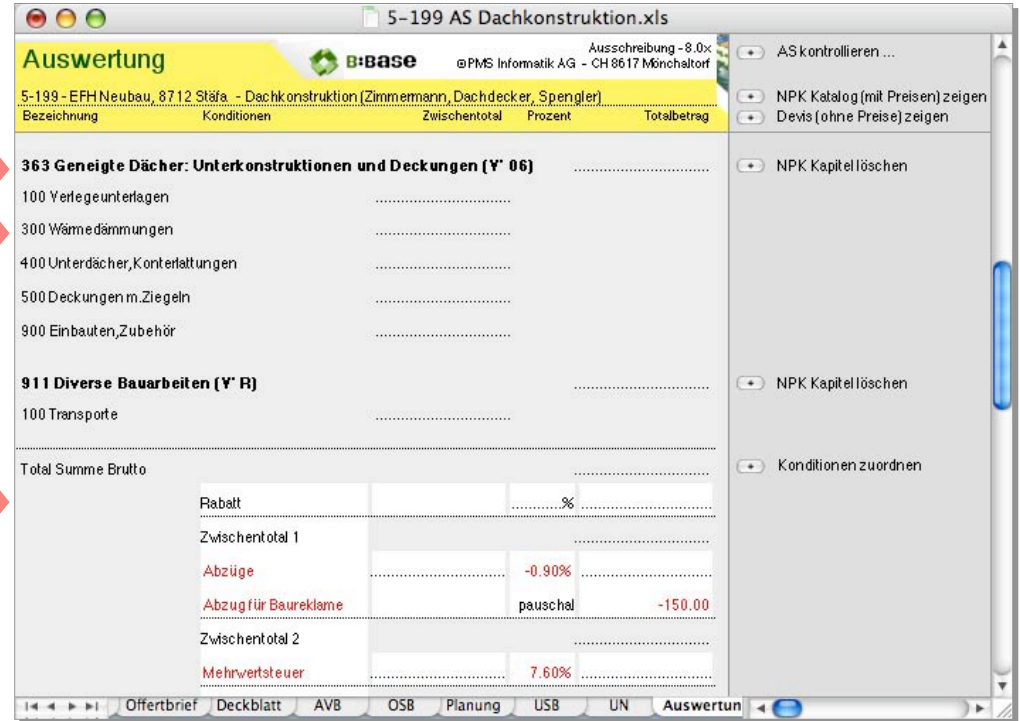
5-199 AS Dachkonstruktion.xls

Auswertung

B:BASE

Ausschreibung - 8.0x
©PMS Informatik AG - CH 8617 Mönchaltorf

5-199 - EFH Neubau, 8712 Stäfa - Dachkonstruktion (Zimmermann, Dachdecker, Spengler)

| Bezeichnung | Konditionen | Zwischentotal | Prozent | Totalbetrag |
|---|---|---|---|---|
| 363 Geneigte Dächer: Unterkonstruktionen und Deckungen (Y' 06) | | | | ........................ |
| 100 Verlegeunterlagen | | ........................ | | |
| 300 Wärmedämmungen | | ........................ | | |
| 400 Unterdächer, Konterlattungen | | ........................ | | |
| 500 Deckungen m.Ziegeln | | ........................ | | |
| 900 Einbauten, Zubehör | | ........................ | | |
| 911 Diverse Bauarbeiten (Y' R) | | | | ........................ |
| 100 Transporte | | ........................ | | |
| Total Summe Brutto | | | | ........................ |
| | Rabatt | | ..........% | ........................ |
| | Zwischentotal 1 | | | ........................ |
| | Abzüge | ........................ | -0.90% | ........................ |
| | Abzug für Baureklame | | pauschal | -150.00 |
| | Zwischentotal 2 | | | ........................ |
| | Mehrwertsteuer | ........................ | 7.60% | ........................ |

AS kontrollieren ...
NPK Katalog (mit Preisen) zeigen
Devis (ohne Preise) zeigen
NPK Kapitel löschen
NPK Kapitel löschen
Konditionen zuordnen

Offertbrief | Deckblatt | AVB | OSB | Planung | USB | UN | Auswertun